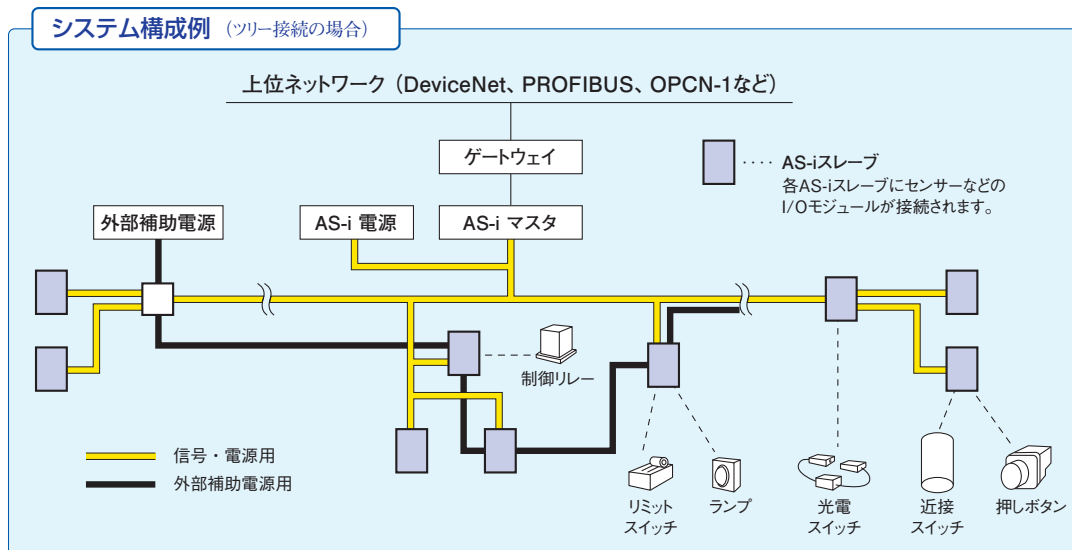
システム構成例 (ツリー接続の場合)

上位ネットワーク (DeviceNet、PROFIBUS、OPCN-1など)

ゲートウェイ

AS-i 電源

AS-i マスタ

外部補助電源

···· AS-iスレーブ
各AS-iスレーブにセンサーなどのI/Oモジュールが接続されます。

制御リレー

信号・電源用
外部補助電源用

リミットスイッチ
ランプ
光電スイッチ
近接スイッチ
押しボタン